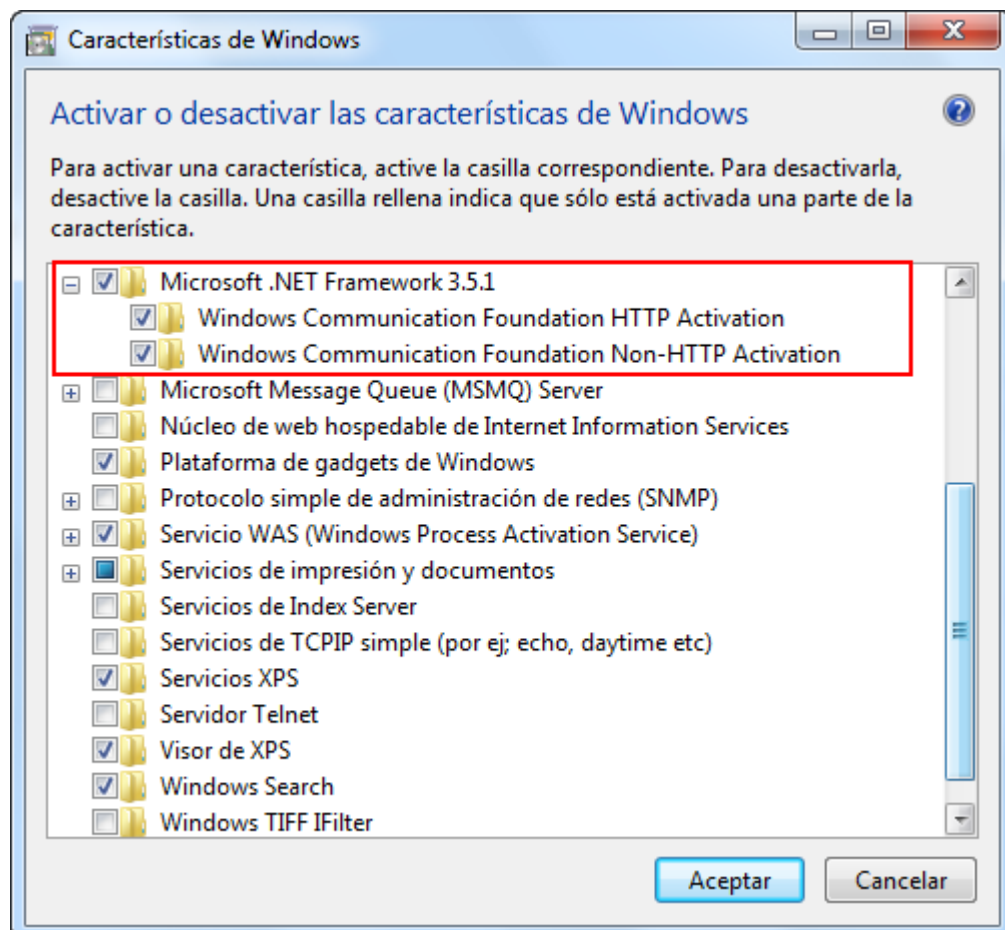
Características de Windows

Activar o desactivar las características de Windows

Para activar una característica, active la casilla correspondiente. Para desactivarla, desactive la casilla. Una casilla rellena indica que sólo está activada una parte de la característica.

Microsoft .NET Framework 3.5.1
Windows Communication Foundation HTTP Activation
Windows Communication Foundation Non-HTTP Activation
Microsoft Message Queue (MSMQ) Server
Núcleo de web hospedable de Internet Information Services
Plataforma de gadgets de Windows
Protocolo simple de administración de redes (SNMP)
Servicio WAS (Windows Process Activation Service)
Servicios de impresión y documentos
Servicios de Index Server
Servicios de TCPIP simple (por ej; echo, daytime etc)
Servicios XPS
Servidor Telnet
Visor de XPS
Windows Search
Windows TIFF IFilter

Aceptar
Cancelar